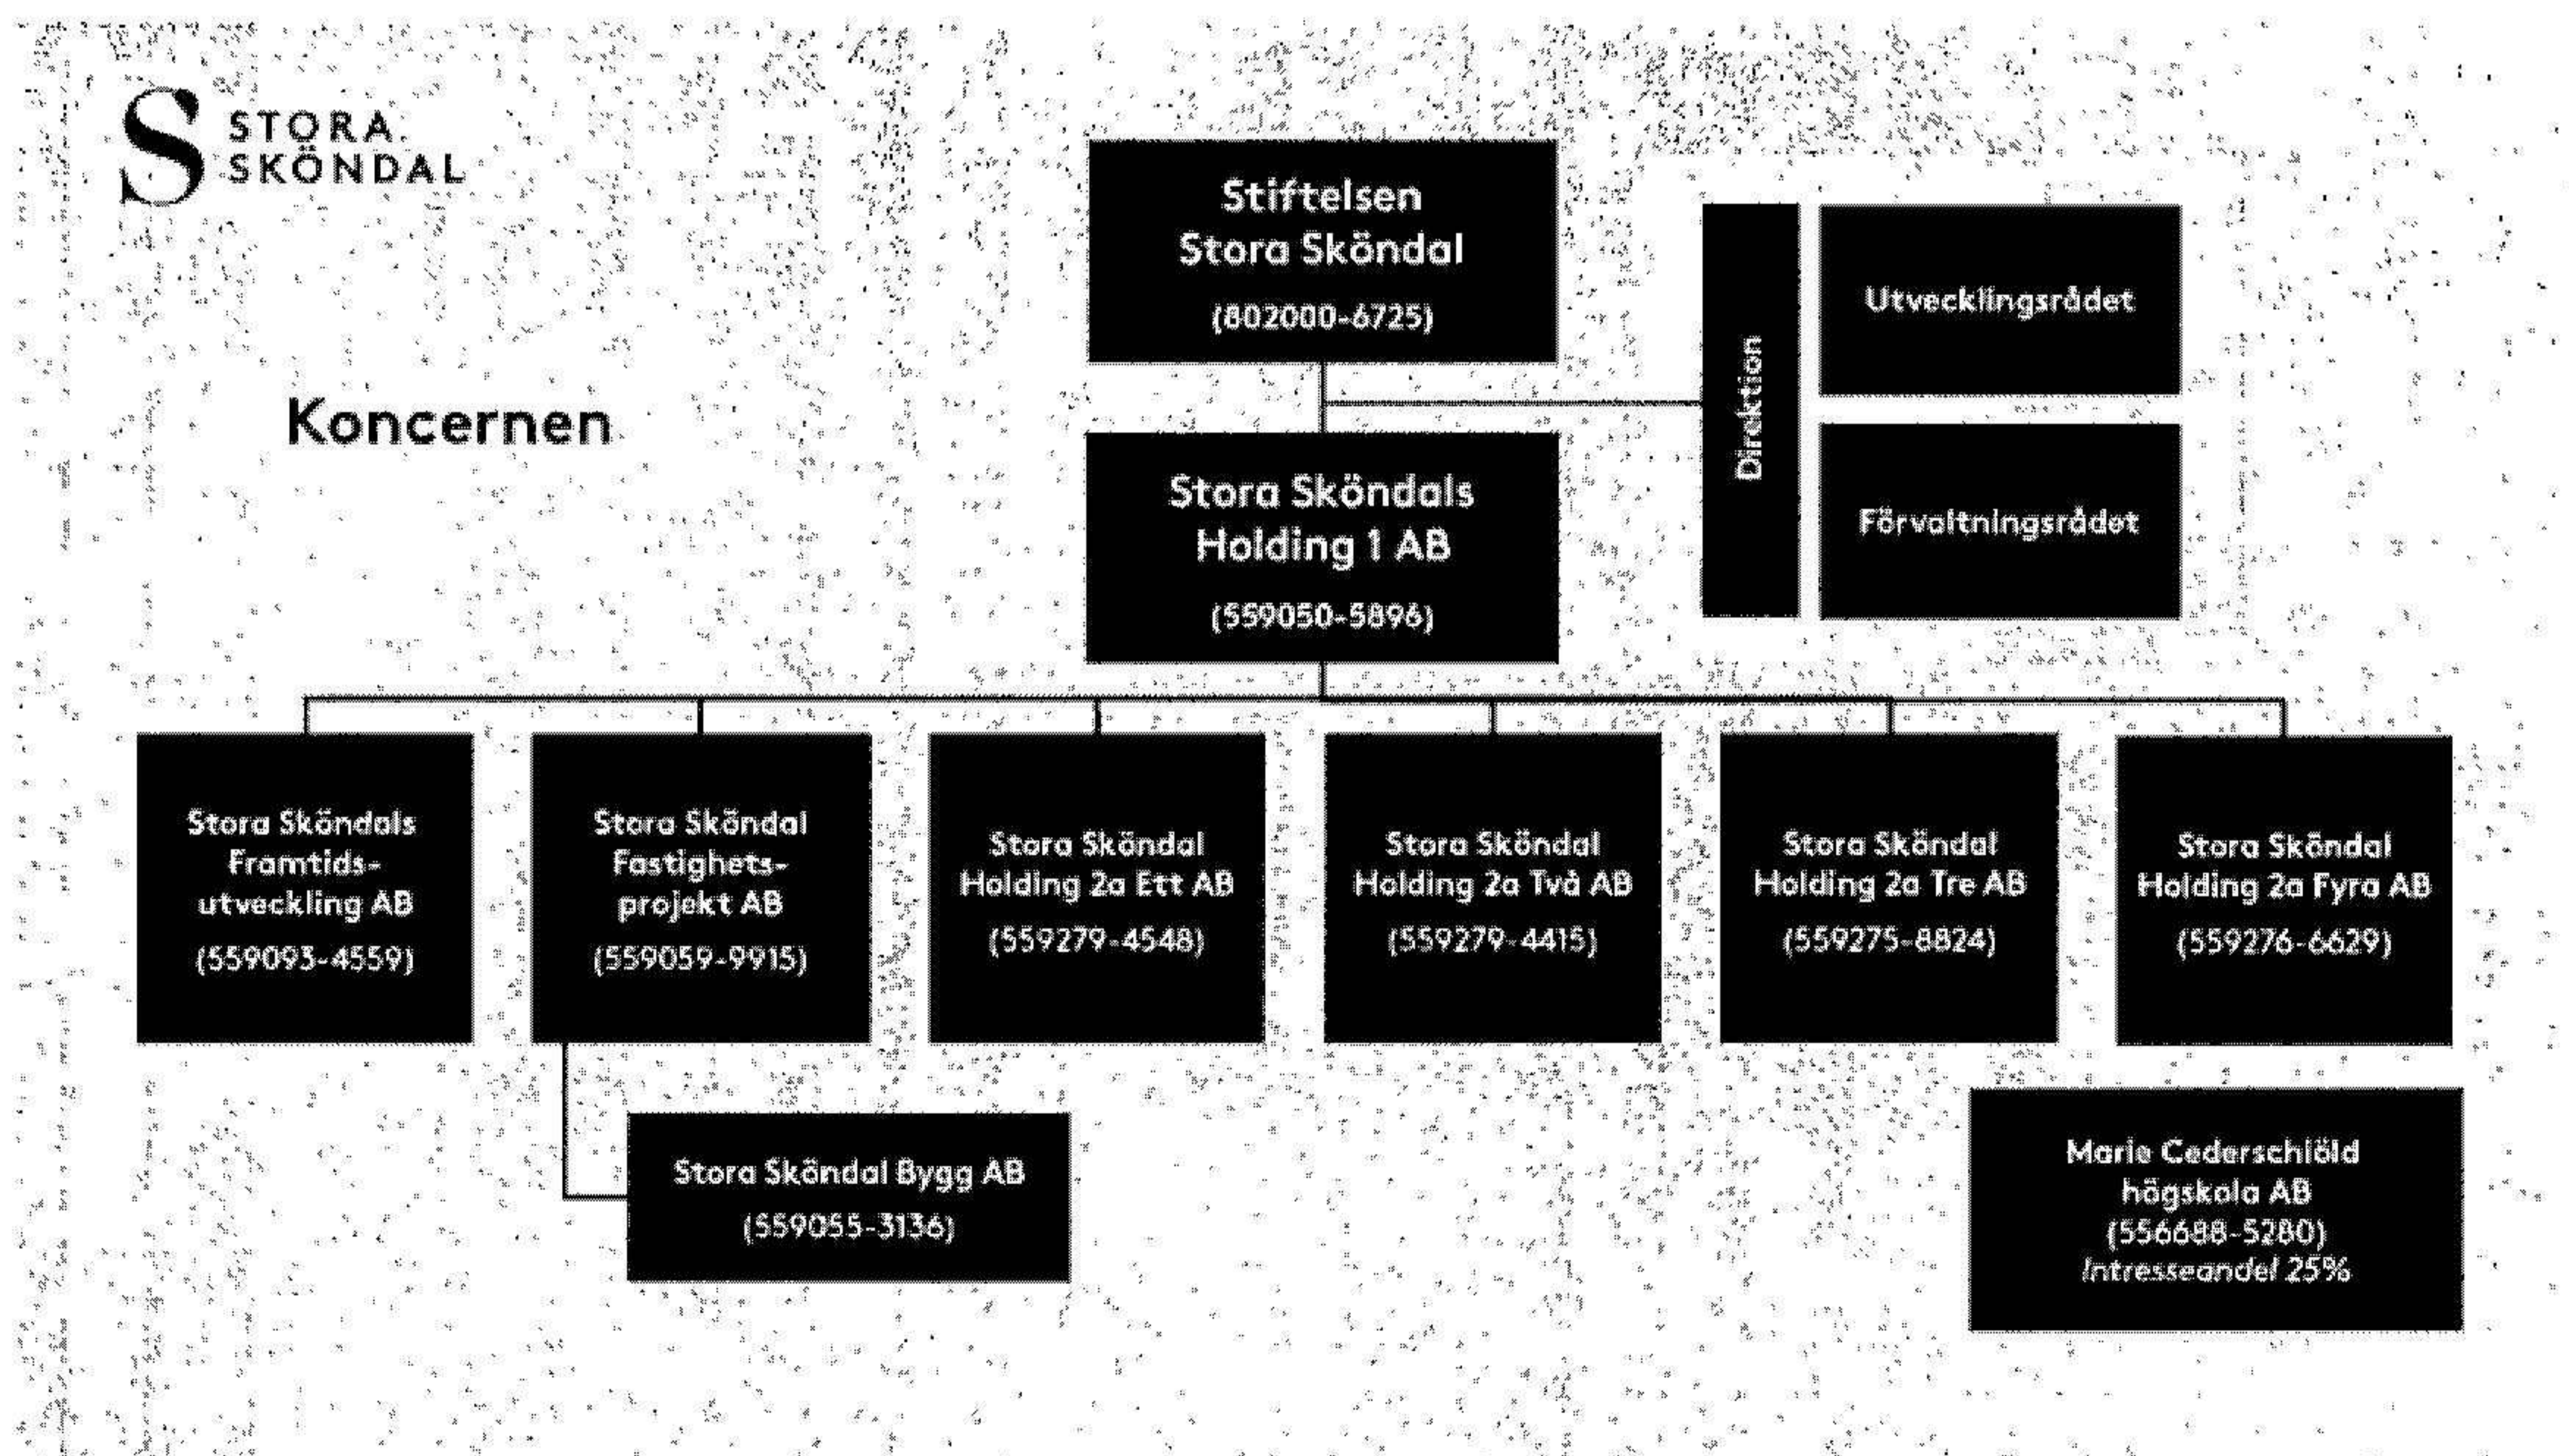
S STORA SKÖNDAL

Koncernen

Stiftelsen Stora Sköndal (802000-6725)

Direktion

Utvecklingsrådet

Förvaltningsrådet

Stora Sköndals Holding 1 AB (559050-5896)

Stora Sköndals Framtidsutveckling AB (559093-4559)

Stora Sköndal Fastighetsprojekt AB (559059-9915)

Stora Sköndal Holding 2a Ett AB (559279-4548)

Stora Sköndal Holding 2a Två AB (559279-4415)

Stora Sköndal Holding 2a Tre AB (559275-8824)

Stora Sköndal Holding 2a Fyra AB (559276-6629)

Stora Sköndal Bygg AB (559055-3136)

Marie Cederschiöld högskola AB (556688-5280) Intresseandel 25%